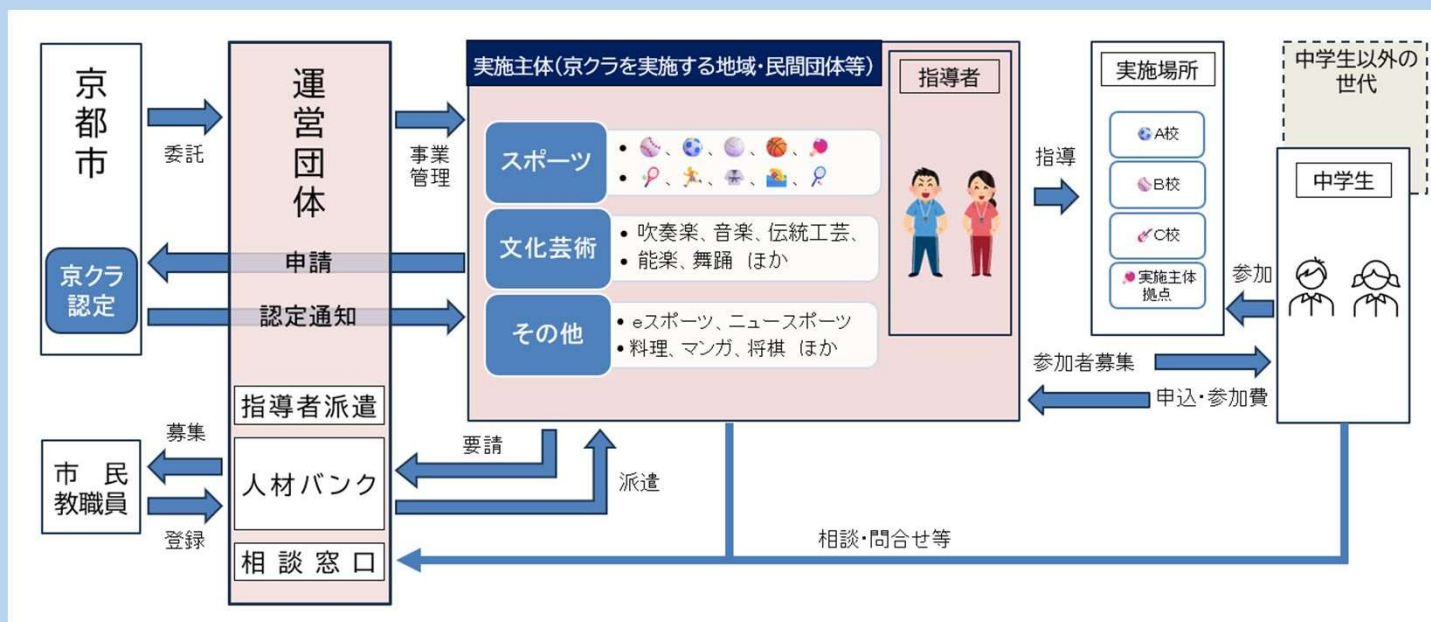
京都市

委託

京クラ認定

運営団体

申請

認定通知

指導者派遣

人材バンク

相談窓口

事業管理

実施主体（京クラを実施する地域・民間団体等）

スポーツ

文化芸術

• 吹奏楽、音楽、伝統工芸、
• 能楽、舞踊 ほか

その他

• eスポーツ、ニュースポーツ
• 料理、マンガ、将棋 ほか

指導者

指導

実施場所

A校

B校

C校

実施主体拠点

中学生以外の世代

中学生

参加

参加者募集

申込・参加費

募集

市 民
教職員

登録

要請

派遣

相談・問合せ等